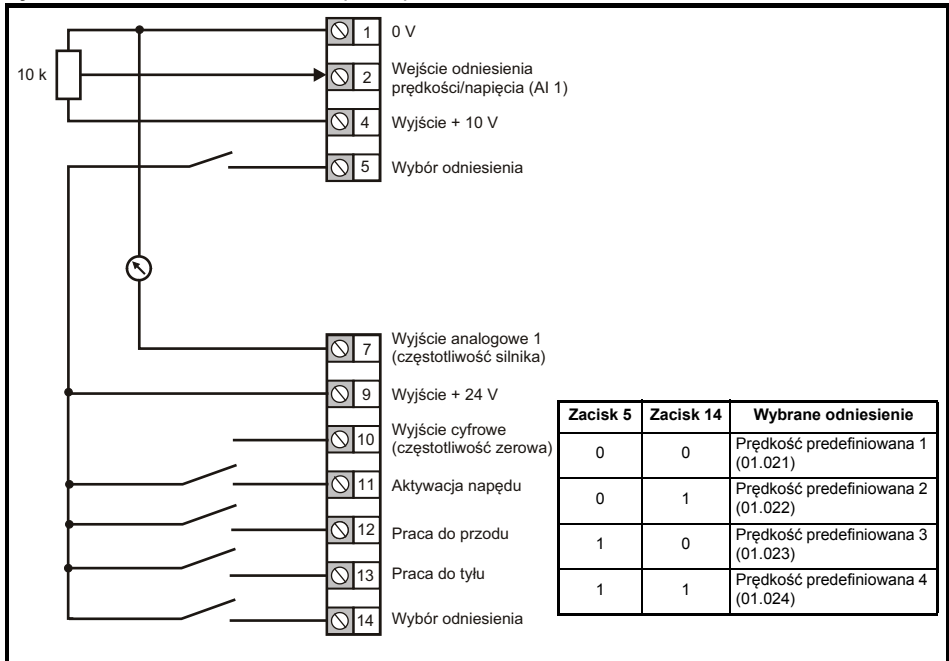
10 k

1 0 V

2 Wejście odniesienia prędkości/napięcia (AI 1)

4 Wyjście + 10 V

5 Wybór odniesienia

7 Wyjście analogowe 1 (częstotliwość silnika)

9 Wyjście + 24 V

10 Wyjście cyfrowe (częstotliwość zerowa)

11 Aktywacja napędu

12 Praca do przodu

13 Praca do tyłu

14 Wybór odniesienia

| Zacisk 5 | Zacisk 14 | Wybrane odniesienie |
|---|---|---|
| 0 | 0 | Prędkość predefiniowana 1 (01.021) |
| 0 | 1 | Prędkość predefiniowana 2 (01.022) |
| 1 | 0 | Prędkość predefiniowana 3 (01.023) |
| 1 | 1 | Prędkość predefiniowana 4 (01.024) |